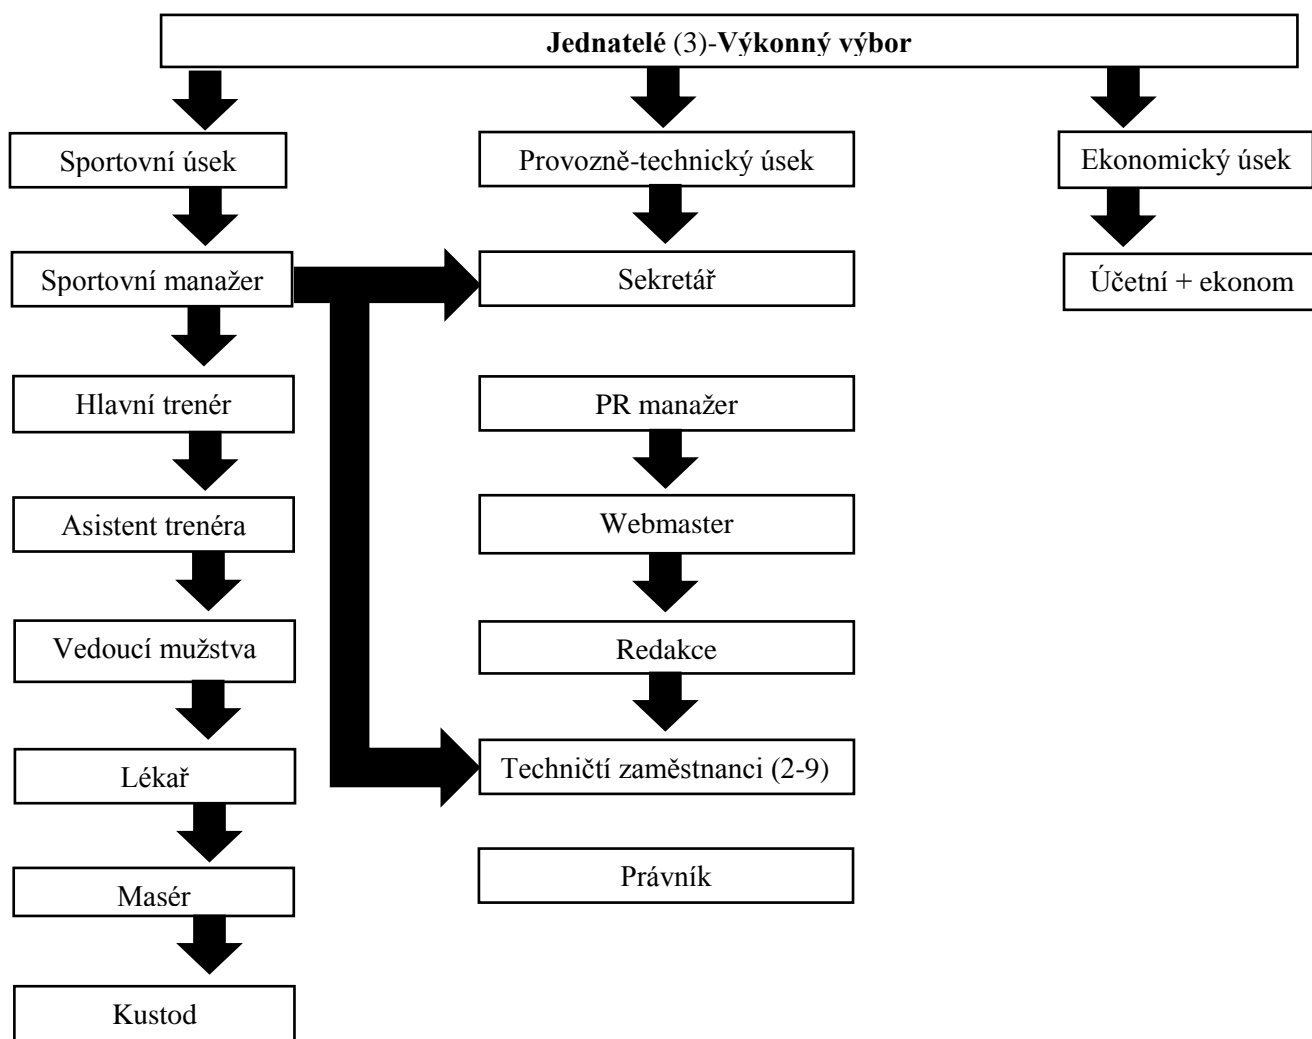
**Jednatelé** (3)-**Výkonný výbor**

Sportovní úsek

Sportovní manažer

Hlavní trenér

Asistent trenéra

Vedoucí mužstva

Lékař

Masér

Kustod

Provozně-technický úsek

Sekretář

PR manažer

Webmaster

Redakce

Techničtí zaměstnanci (2-9)

Právník

Ekonomický úsek

Účetní + ekonom